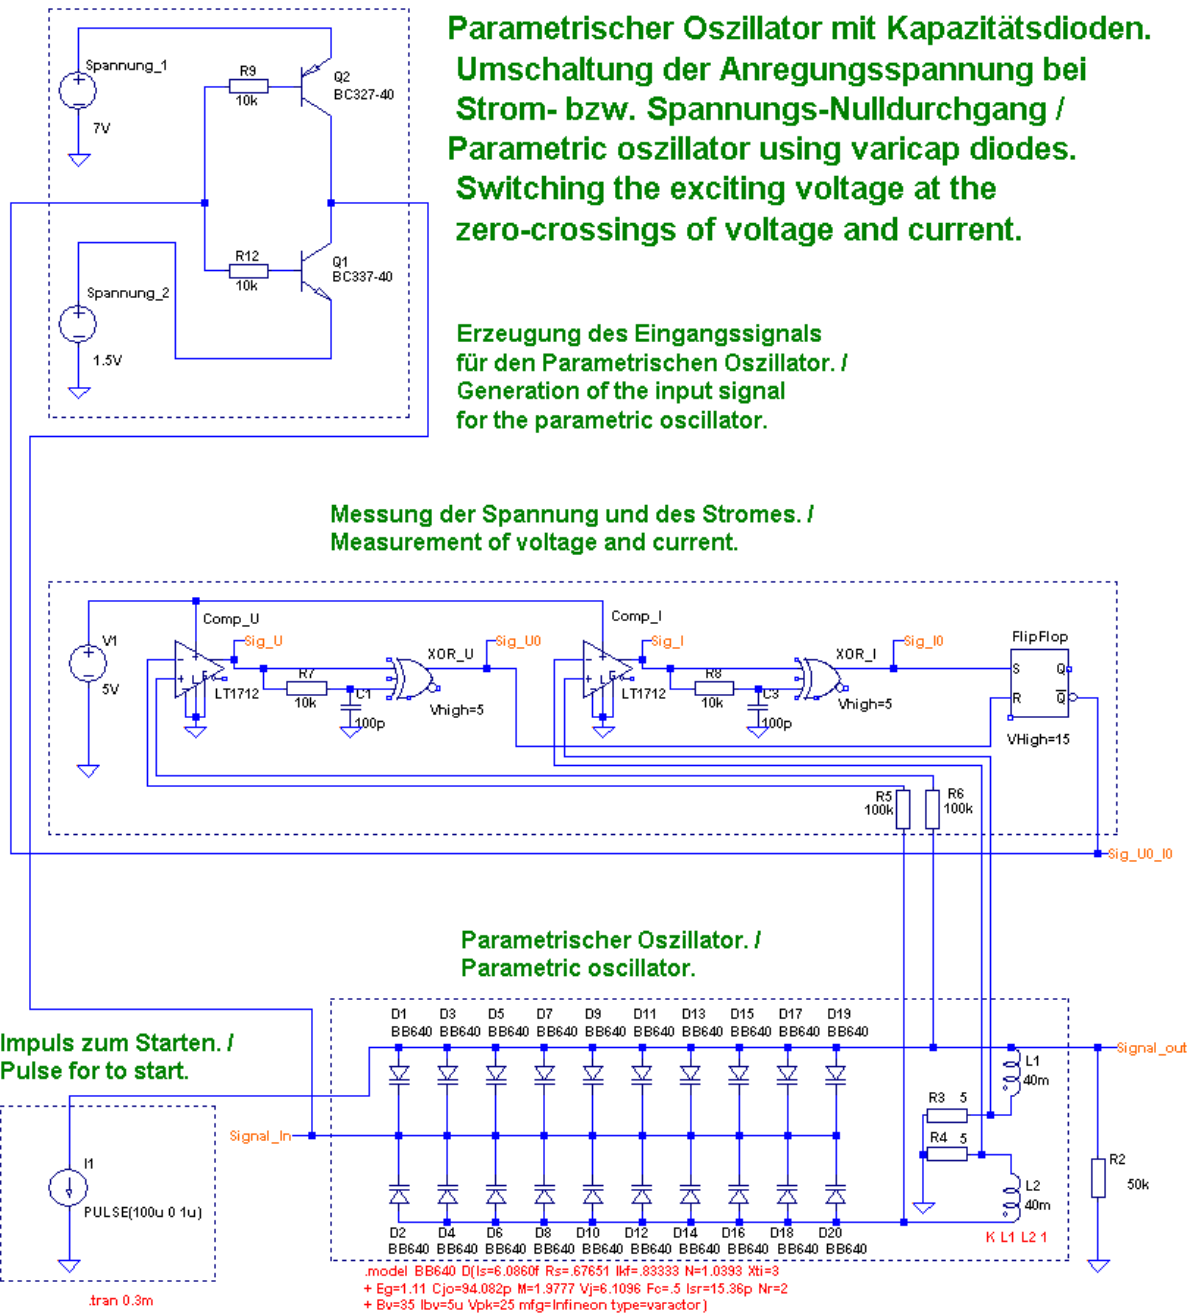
Parametrischer Oszillator mit Kapazitätsdioden. Umschaltung der Anregungsspannung bei Strom- bzw. Spannungs-Nulldurchgang / Parametric oszillator using varicap diodes. Switching the exciting voltage at the zero-crossings of voltage and current.

Spannung_1
7V
R9
10k
Q2
BC327-40
R12
10k
Q1
BC337-40
Spannung_2
1.5V

Erzeugung des Eingangssignals für den Parametrischen Oszillator. / Generation of the input signal for the parametric oscillator.

Messung der Spannung und des Stromes. / Measurement of voltage and current.

V1
5V
Comp_U
Sig_U
LT1712
R7
10k
C1
100p
XOR_U
Sig_U0
Vhigh=5
Comp_I
Sig_I
LT1712
R8
10k
C3
100p
XOR_I
Sig_I0
Vhigh=5
FlipFlop
S
Q
R
$\overline{Q}$
VHigh=15
R5
100k
R6
100k
Sig_U0_I0

Parametrischer Oszillator. / Parametric oscillator.

Impuls zum Starten. / Pulse for to start.

D1 BB640 D3 BB640 D5 BB640 D7 BB640 D9 BB640 D11 BB640 D13 BB640 D15 BB640 D17 BB640 D19 BB640
Signal_out
L1
40m
R3 5
R4 5
L2
40m
R2
50k
Signal_In
I1
PULSE(100u 0 1u)
D2 BB640 D4 BB640 D6 BB640 D8 BB640 D10 BB640 D12 BB640 D14 BB640 D16 BB640 D18 BB640 D20 BB640
K L1 L2 1
.model BB640 D(Is=6.0860f Rs=.67651 Ikf=.83333 N=1.0393 Xti=3
+ Eg=1.11 Cjo=94.082p M=1.9777 Vj=6.1096 Fc=.5 Isr=15.36p Nr=2
+ Bv=35 Ibv=5u Vpk=25 mfg=Infineon type=varactor)
.tran 0.3m